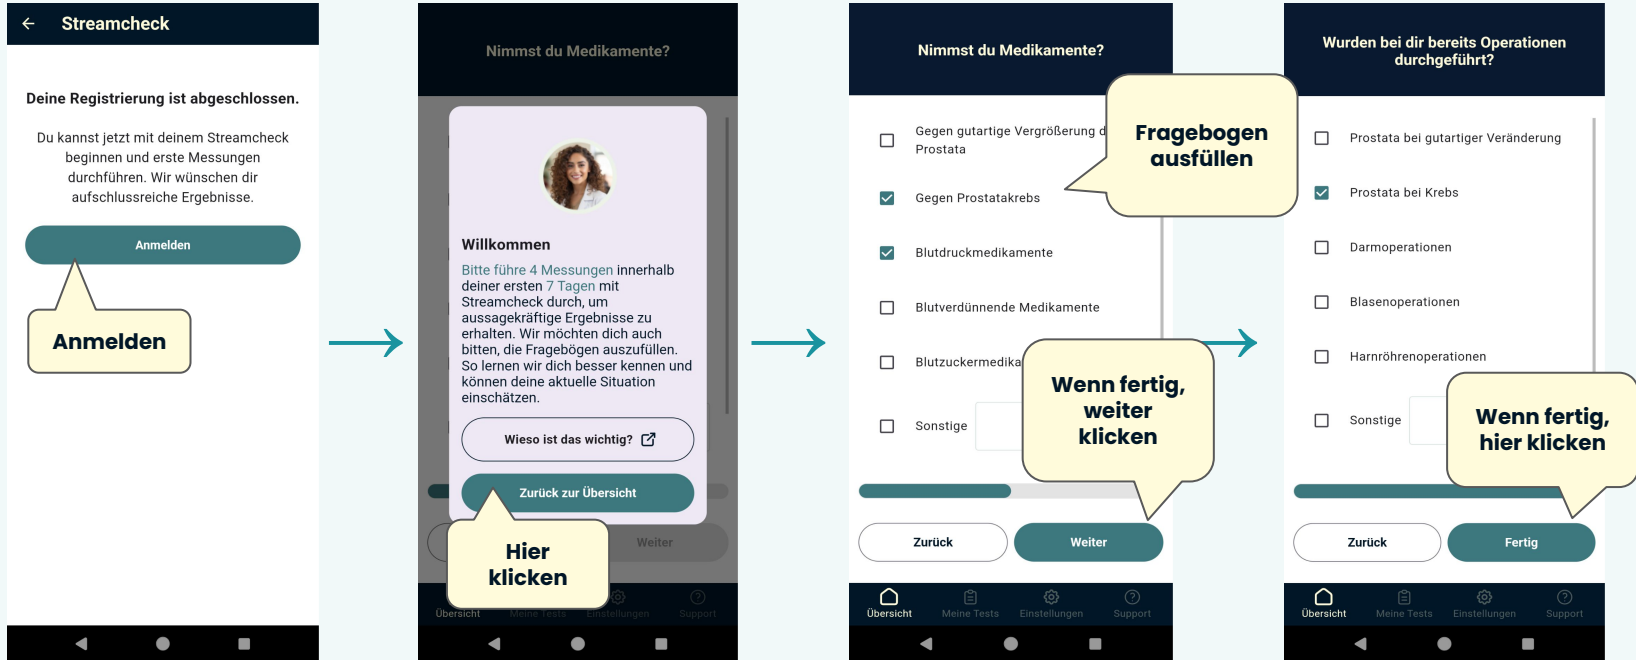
← Streamcheck

Deine Registrierung ist abgeschlossen.

Du kannst jetzt mit deinem Streamcheck beginnen und erste Messungen durchführen. Wir wünschen dir aufschlussreiche Ergebnisse.

Anmelden

Anmelden

Nimmst du Medikamente?

Willkommen

Bitte führe 4 Messungen innerhalb deiner ersten 7 Tagen mit Streamcheck durch, um aussagekräftige Ergebnisse zu erhalten. Wir möchten dich auch bitten, die Fragebögen auszufüllen. So lernen wir dich besser kennen und können deine aktuelle Situation einschätzen.

Wieso ist das wichtig?

Zurück zur Übersicht

Weiter

Hier klicken

Übersicht Meine Tests Einstellungen Support

Nimmst du Medikamente?

Gegen gutartige Vergrößerung d Prostata

Fragebogen ausfüllen

Gegen Prostatakrebs

Blutdruckmedikamente

Blutverdünnende Medikamente

Blutzuckermedika

Sonstige

Wenn fertig, weiter klicken

Zurück

Weiter

Übersicht Meine Tests Einstellungen Support

Wurden bei dir bereits Operationen durchgeführt?

Prostata bei gutartiger Veränderung

Prostata bei Krebs

Darmoperationen

Blasenoperationen

Harnröhrenoperationen

Sonstige

Wenn fertig, hier klicken

Zurück

Fertig

Übersicht Meine Tests Einstellungen Support